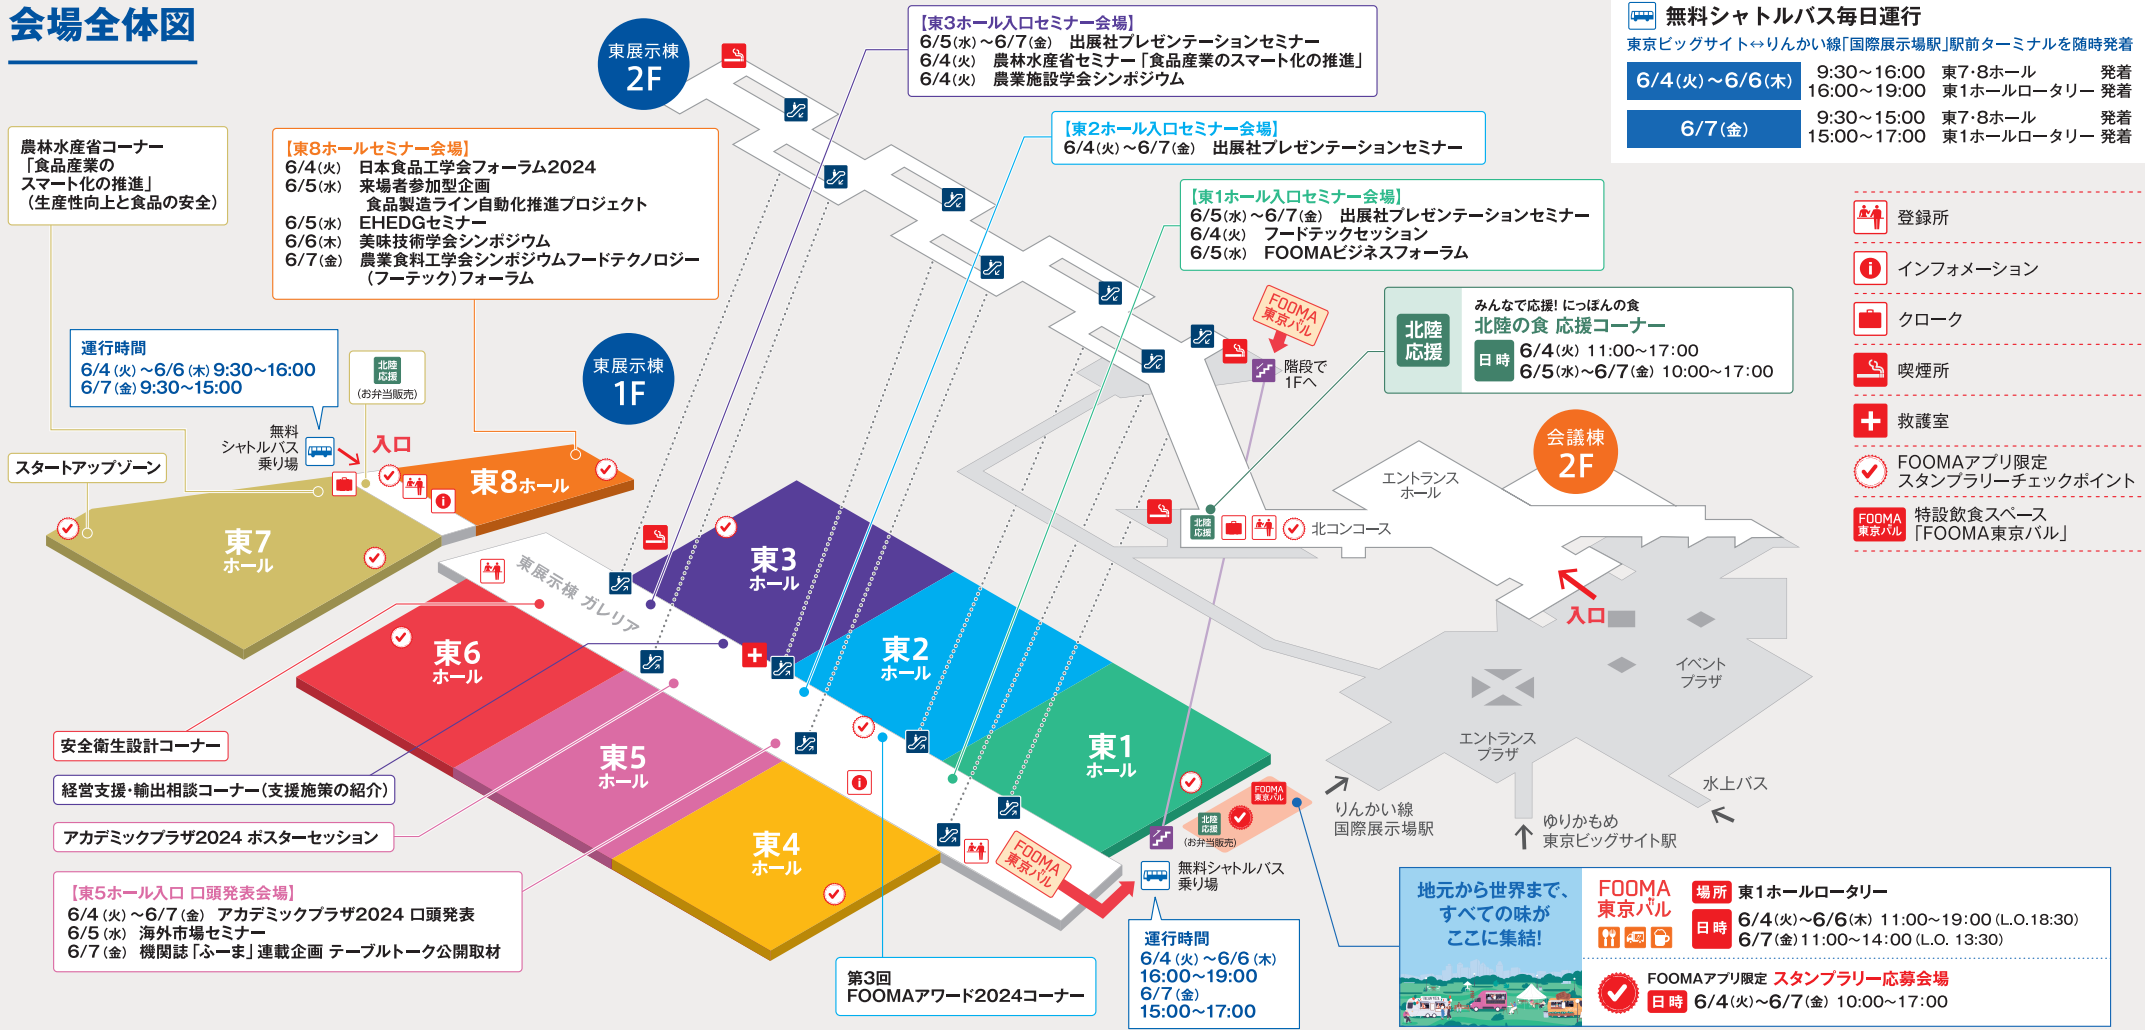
会場全体図

東展示棟 2F

【東3ホール入口セミナー会場】
6/5(水)~6/7(金) 出展社プレゼンテーションセミナー
6/4(火) 農林水産省セミナー「食品産業のスマート化の推進」
6/4(火) 農業施設学会シンポジウム

無料シャトルバス毎日運行
東京ビッグサイト↔りんかい線「国際展示場駅」駅前ターミナルを随時発着

| 6/4(火)~6/6(木) | 9:30~16:00 東7·8ホール 発着 / 16:00~19:00 東1ホールロータリー 発着 |
|---|---|
| 6/7(金) | 9:30~15:00 東7·8ホール 発着 / 15:00~17:00 東1ホールロータリー 発着 |

【東2ホール入口セミナー会場】
6/4(火)~6/7(金) 出展社プレゼンテーションセミナー

農林水産省コーナー
「食品産業の
スマート化の推進」
(生産性向上と食品の安全)

【東8ホールセミナー会場】
6/4(火) 日本食品工学会フォーラム2024
6/5(水) 来場者参加型企画
食品製造ライン自動化推進プロジェクト
6/5(水) EHEDGセミナー
6/6(木) 美味技術学会シンポジウム
6/7(金) 農業食料工学会シンポジウムフードテクノロジー(フーテック)フォーラム

【東1ホール入口セミナー会場】
6/5(水)~6/7(金) 出展社プレゼンテーションセミナー
6/4(火) フードテックセッション
6/5(水) FOOMAビジネスフォーラム

登録所
インフォメーション
クローク
喫煙所
救護室
FOOMAアプリ限定 スタンプラリーチェックポイント
FOOMA東京バル 特設飲食スペース「FOOMA東京バル」

FOOMA東京バル
階段で1Fへ

北陸応援
みんなで応援! にっぽんの食
北陸の食 応援コーナー
日時 6/4(火) 11:00~17:00
6/5(水)~6/7(金) 10:00~17:00

運行時間
6/4(火)~6/6(木) 9:30~16:00
6/7(金) 9:30~15:00

北陸応援 (お弁当販売)

東展示棟 1F

会議棟 2F

無料シャトルバス乗り場
入口
スタートアップゾーン
東8ホール
東7ホール
東展示棟 ガレリア
東3ホール
東2ホール
東1ホール
東6ホール
東5ホール
東4ホール
エントランスホール
北コンコース
入口
イベントプラザ
エントランスプラザ
水上バス
りんかい線 国際展示場駅
ゆりかもめ 東京ビッグサイト駅

安全衛生設計コーナー
経営支援・輸出相談コーナー(支援施策の紹介)
アカデミックプラザ2024 ポスターセッション

【東5ホール入口 口頭発表会場】
6/4(火)~6/7(金) アカデミックプラザ2024 口頭発表
6/5(水) 海外市場セミナー
6/7(金) 機関誌「ふーま」連載企画 テーブルトーク公開取材

FOOMA東京バル
北陸応援 (お弁当販売)
無料シャトルバス乗り場

第3回
FOOMAアワード2024コーナー

運行時間
6/4(火)~6/6(木)
16:00~19:00
6/7(金)
15:00~17:00

地元から世界まで、すべての味がここに集結!
FOOMA東京バル
場所 東1ホールロータリー
日時 6/4(火)~6/6(木) 11:00~19:00 (L.O.18:30)
6/7(金) 11:00~14:00 (L.O. 13:30)

FOOMAアプリ限定 スタンプラリー応募会場
日時 6/4(火)~6/7(金) 10:00~17:00